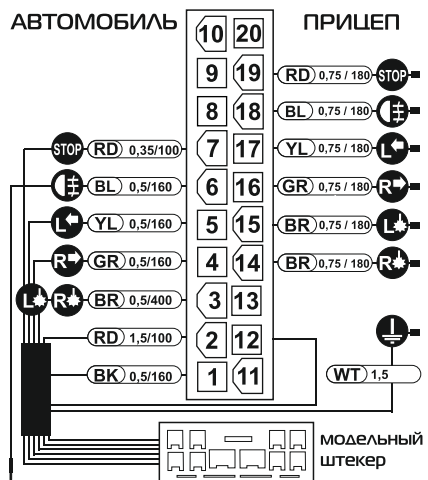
АВТОМОБИЛЬ

ПРИЦЕП

10 20
9 19
8 18
7 17
6 16
5 15
4 14
3 13
2 12
1 11

STOP RD 0,35/100
BL 0,5/160
YL 0,5/160
GR 0,5/160
BR 0,5/400
RD 1,5/100
BK 0,5/160

RD 0,75 / 180 STOP
BL 0,75 / 180
YL 0,75 / 180
GR 0,75 / 180
BR 0,75 / 180
BR 0,75 / 180

WT 1,5

модельный штекер